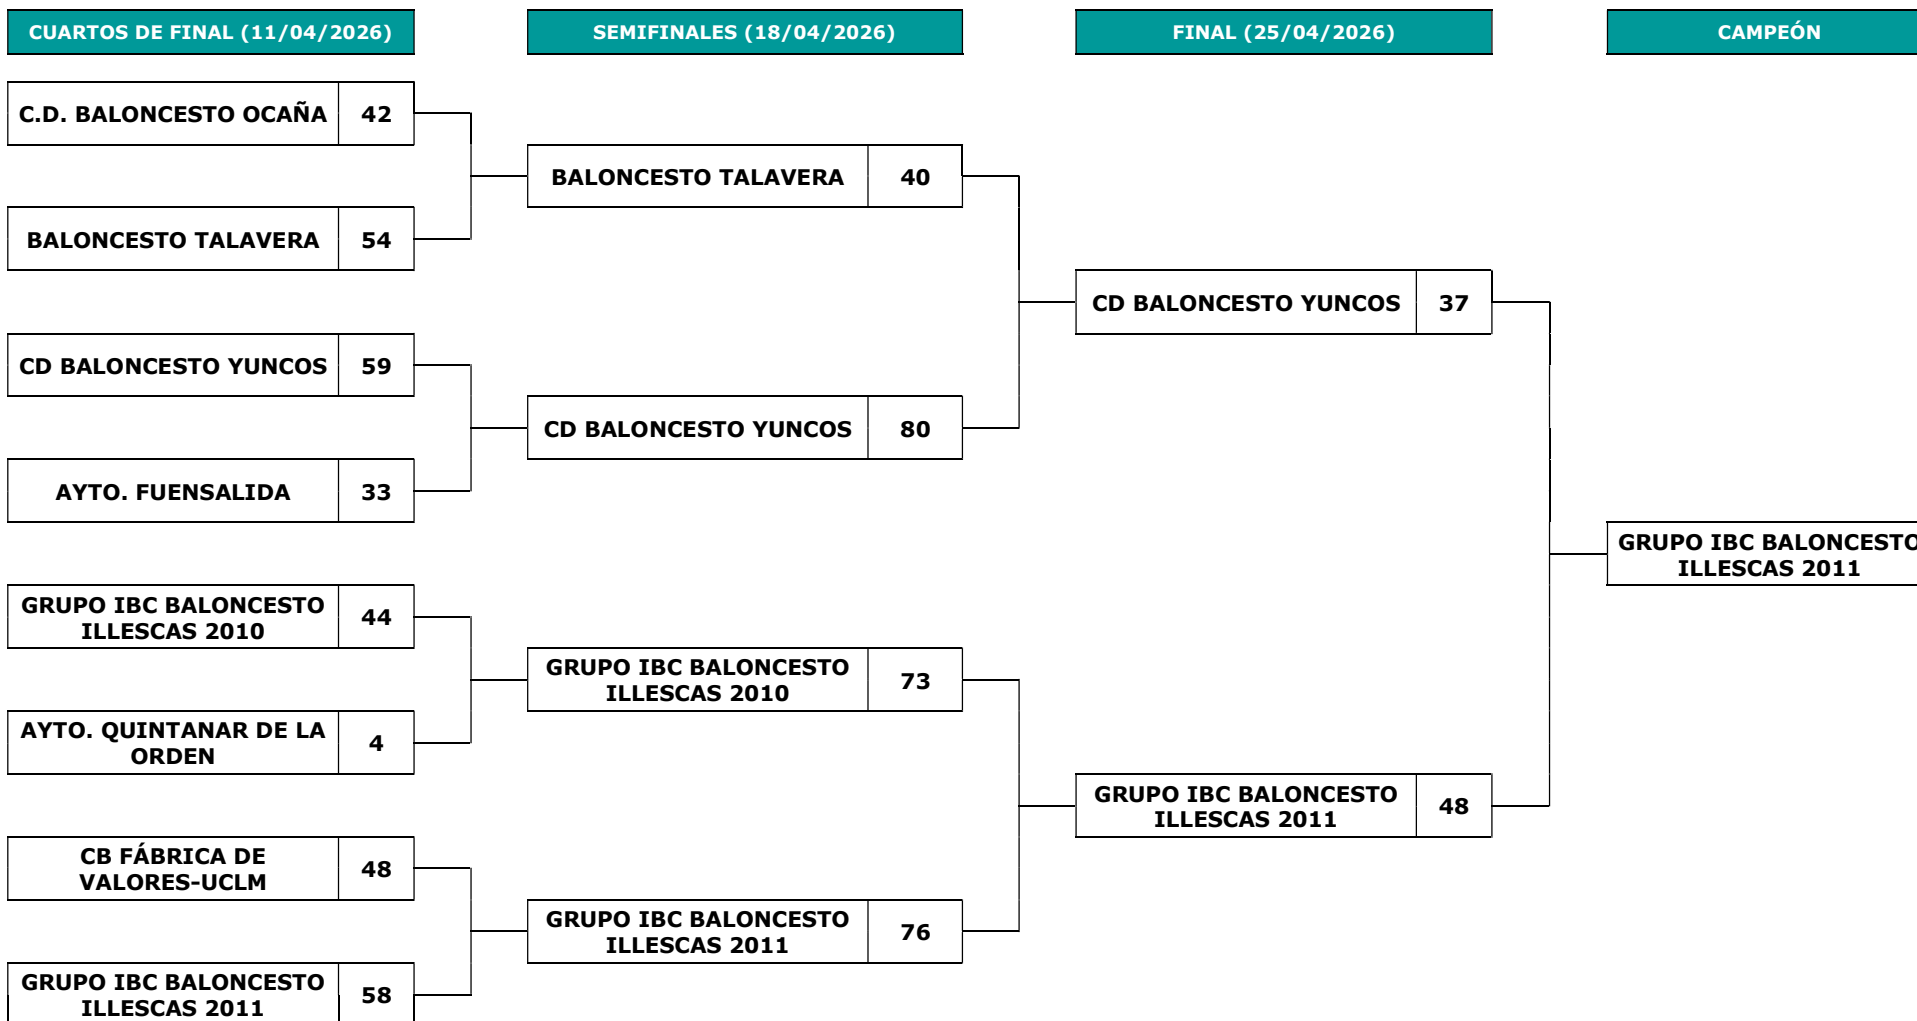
CUARTOS DE FINAL (11/04/2026)

SEMIFINALES (18/04/2026)

FINAL (25/04/2026)

CAMPEÓN

| C.D. BALONCESTO OCAÑA | 42 |
|---|---|
| BALONCESTO TALAVERA | 54 |
| CD BALONCESTO YUNCOS | 59 |
| AYTO. FUENSALIDA | 33 |
| GRUPO IBC BALONCESTO ILLESCAS 2010 | 44 |
| AYTO. QUINTANAR DE LA ORDEN | 4 |
| CB FÁBRICA DE VALORES-UCLM | 48 |
| GRUPO IBC BALONCESTO ILLESCAS 2011 | 58 |

| BALONCESTO TALAVERA | 40 |
|---|---|
| CD BALONCESTO YUNCOS | 80 |
| GRUPO IBC BALONCESTO ILLESCAS 2010 | 73 |
| GRUPO IBC BALONCESTO ILLESCAS 2011 | 76 |

| CD BALONCESTO YUNCOS | 37 |
|---|---|
| GRUPO IBC BALONCESTO ILLESCAS 2011 | 48 |

GRUPO IBC BALONCESTO ILLESCAS 2011